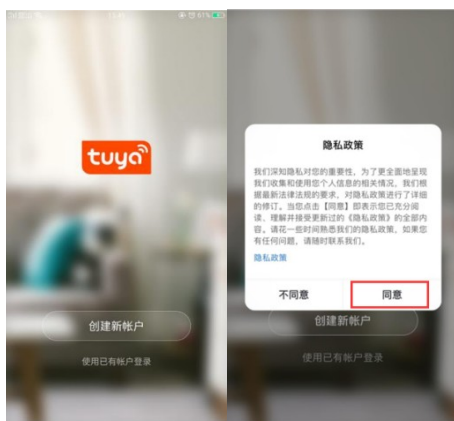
61%

tuya

创建新帐户

使用已有帐户登录

隐私政策

我们深知隐私对您的重要性，为了更全面地呈现我们收集和使用您个人信息的相关情况，我们根据最新法律法规的要求，对隐私政策进行了详细的修订。当您点击【同意】即表示您已充分阅读、理解并接受更新过的《隐私政策》的全部内容。请花一些时间熟悉我们的隐私政策，如果您有任何问题，请随时联系我们。

隐私政策

不同意

同意

创建新帐户

使用已有帐户登录